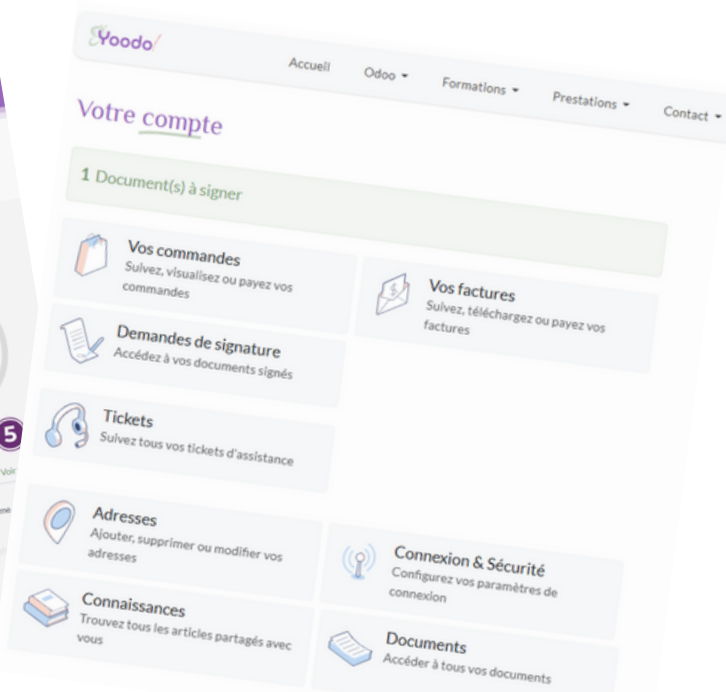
Yoodo

Accueil Odoo ▾ Formations ▾ Prestations ▾ Contact ▾

Votre compte

1 Document(s) à signer

Vos commandes
Suivez, visualisez ou payez vos commandes

Vos factures
Suivez, téléchargez ou payez vos factures

Demandes de signature
Accédez à vos documents signés

Tickets
Suivez tous vos tickets d'assistance

Adresses
Ajouter, supprimer ou modifier vos adresses

Connexion & Sécurité
Configurez vos paramètres de connexion

Connaissances
Trouvez tous les articles partagés avec vous

Documents
Accéder à tous vos documents

5

Voi

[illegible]